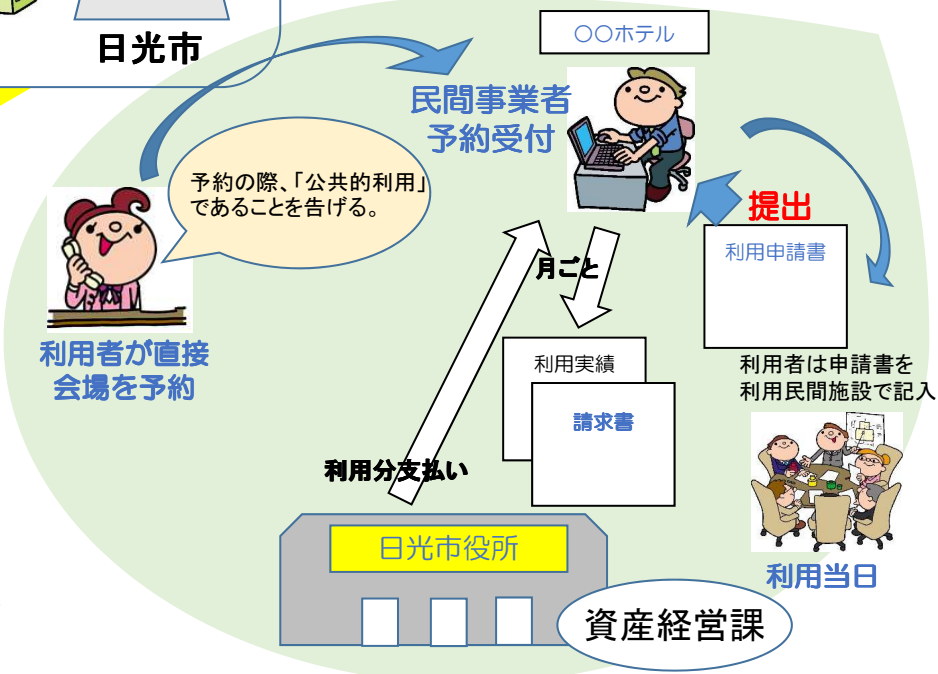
日光市

〇〇ホテル

民間事業者
予約受付

予約の際、「公共的利用」であることを告げる。

提出

利用申請書

月ごと

利用者が直接
会場を予約

利用実績

請求書

利用者は申請書を
利用民間施設で記入

利用分支払い

日光市役所

利用当日

資産経営課